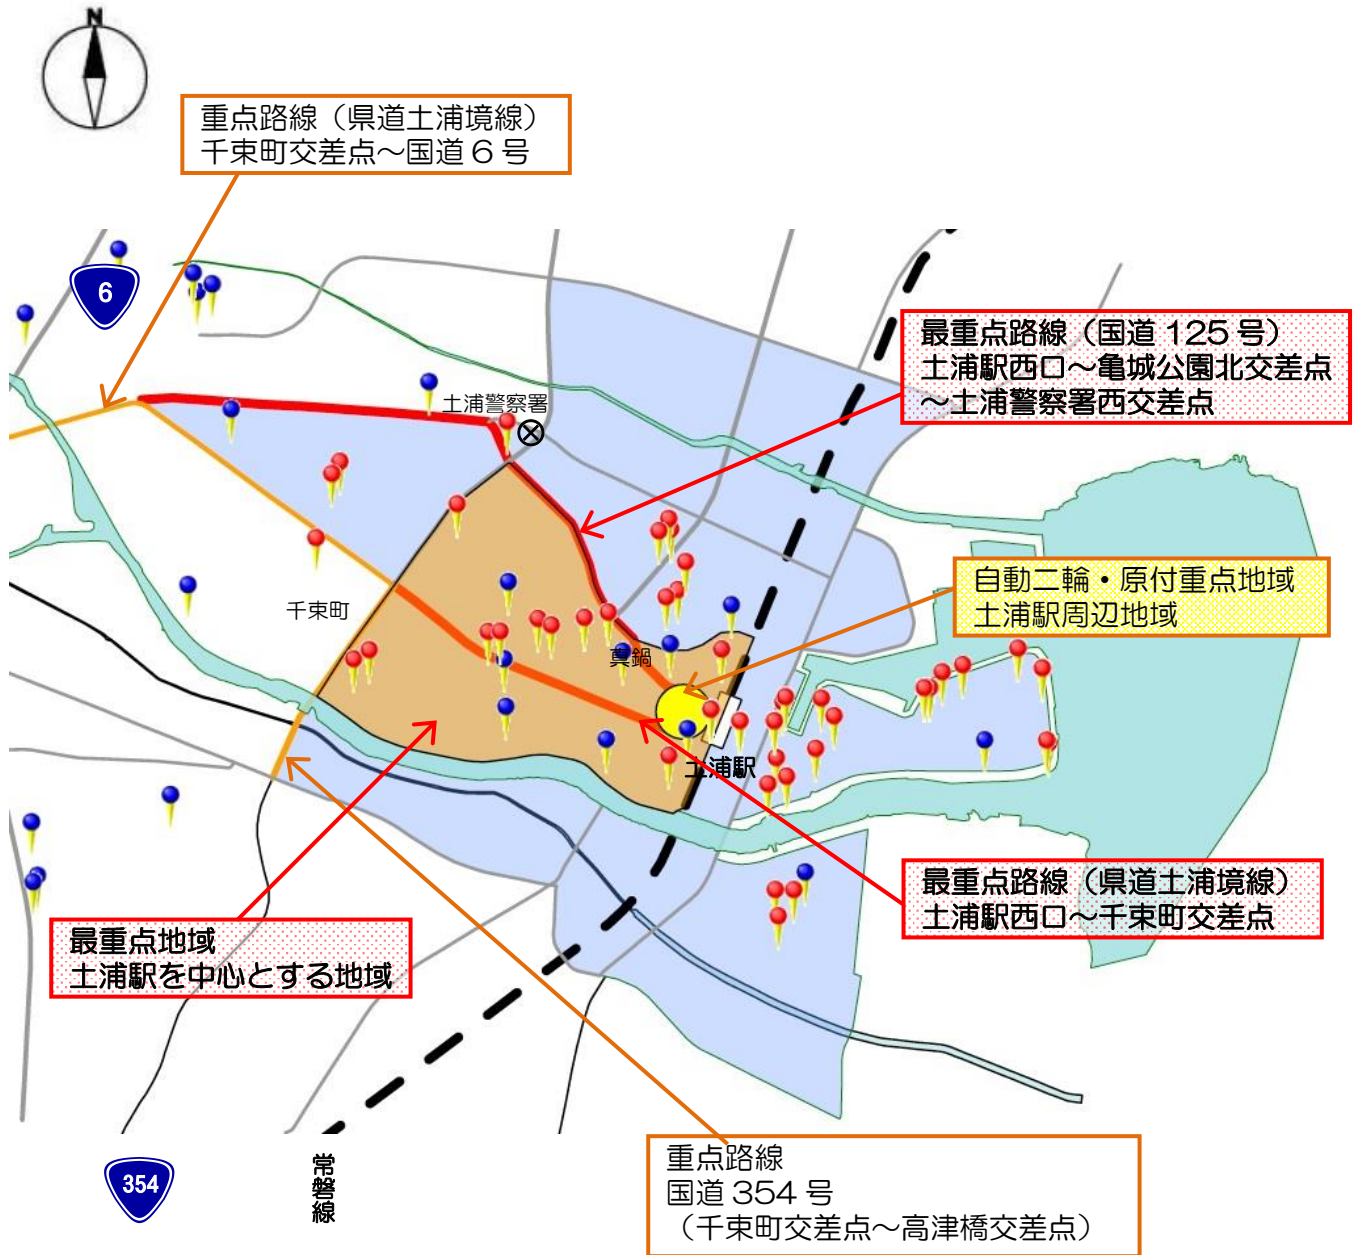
N

重点路線（県道土浦境線）
千束町交差点～国道６号

6

最重点路線（国道 125 号）
土浦駅西口～亀城公園北交差点
～土浦警察署西交差点

土浦警察署

自動二輪・原付重点地域
土浦駅周辺地域

千束町

真鍋

土浦駅

最重点路線（県道土浦境線）
土浦駅西口～千束町交差点

最重点地域
土浦駅を中心とする地域

354

常磐線

重点路線
国道 354 号
（千束町交差点～高津橋交差点）